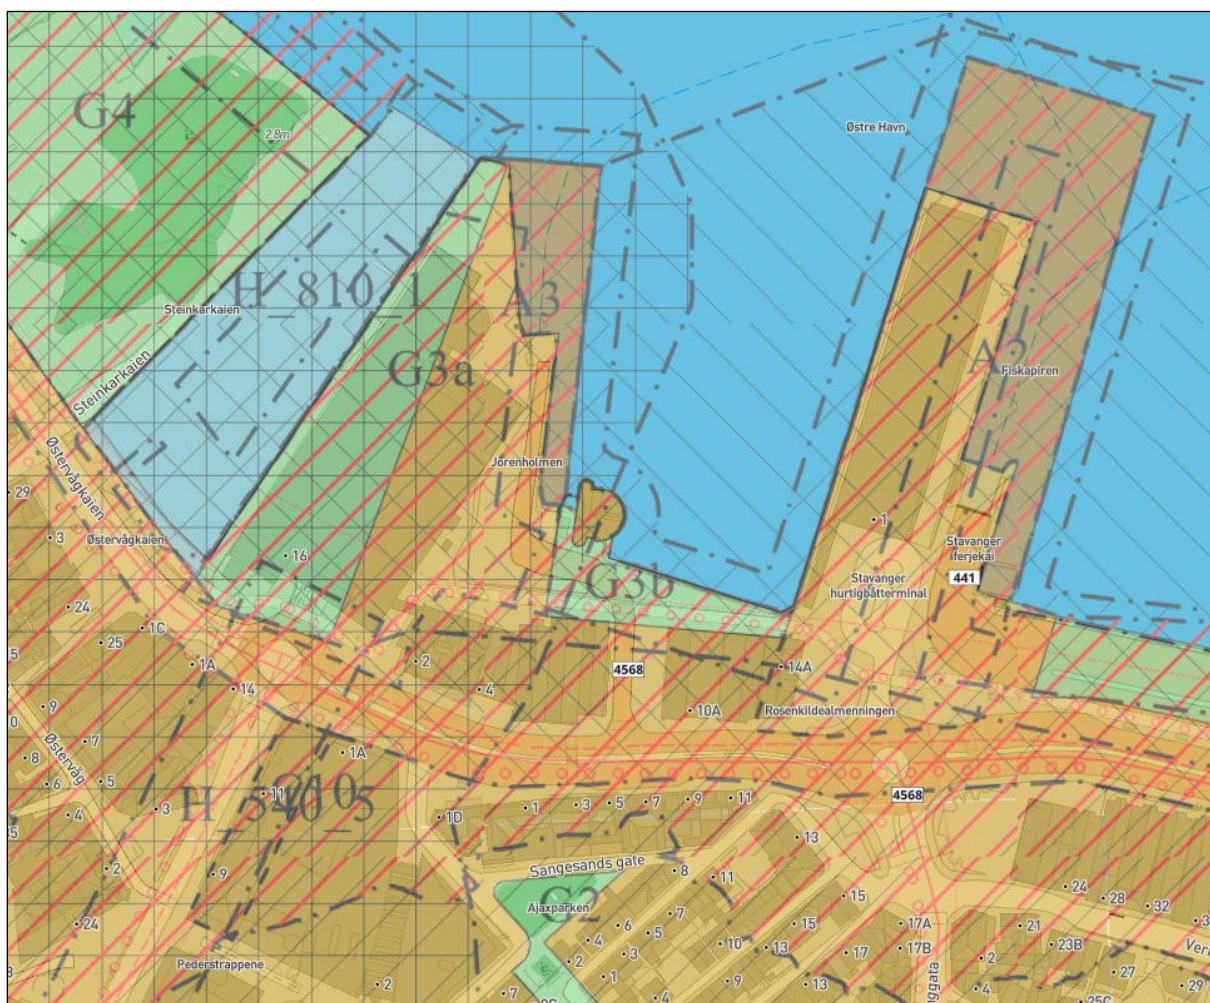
G4
2.8m
Østre Havn
H_810_1
Steinkarkaien
A3
Steinkarkaien
G3a
A2
Fiskapiren
Jørenholmen
Østervågkaien
29
3
Østervågkaien
16
1
Stavanger ferjekai
G3b
Stavanger hurtigbåtterminal
441
24
1C
25
5
1A
2
4568
14A
14
4
9
10A
Rosenkildealmenningen
0
7
Østervåg
1A
8
6
5
3
H_540_05
11
4568
4
1D
1
3
5
7
9
11
5
13
2
Sangesands gate
8
11
9
C2
15
24
28
32
3
Ajaxparken
7
15
17A
21
23B
24
4
6
5
10
13
17
17B
2
4
Ver
2
3
27
29
Pederstrappene
1
9
13
ggata
2
7
4
25C